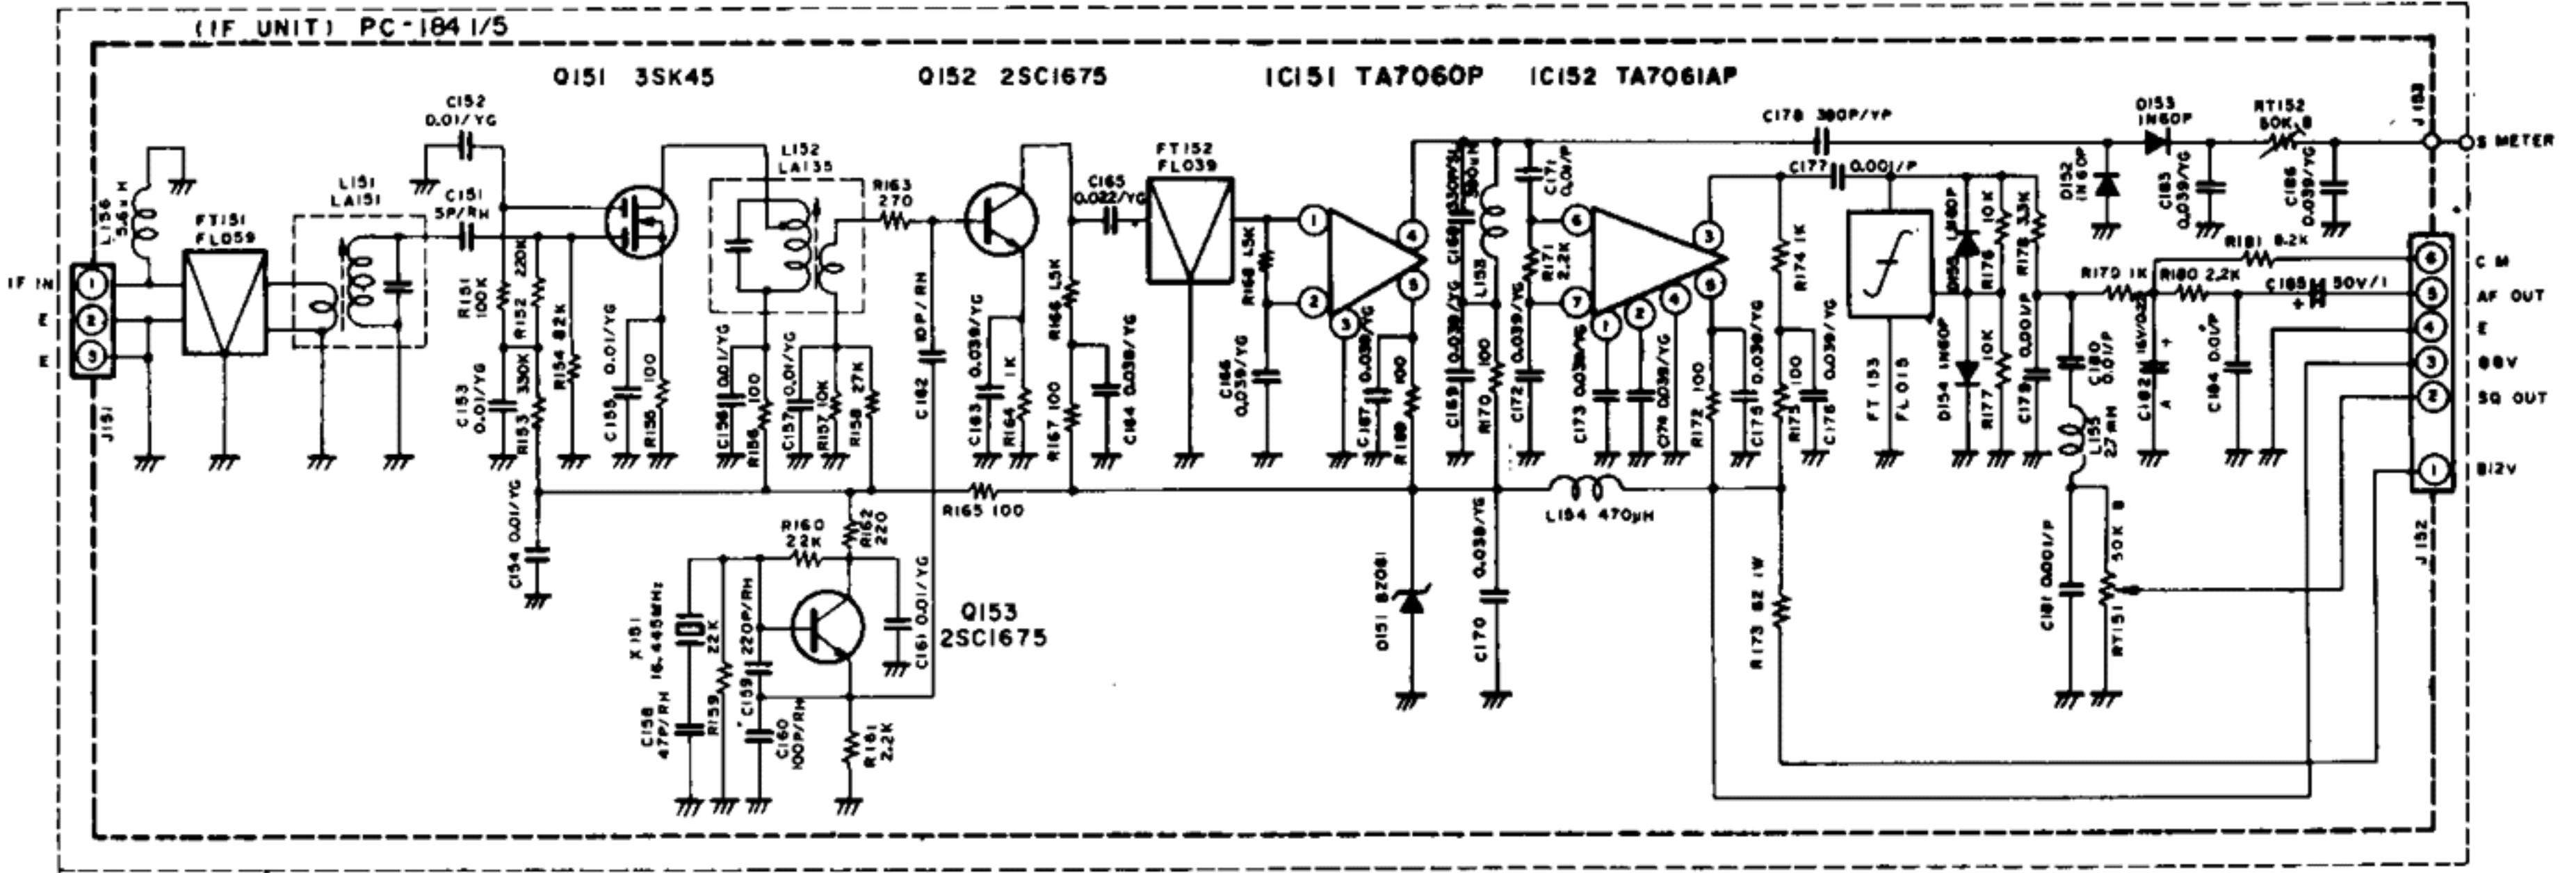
(IF UNIT) PC-184 1/5

Q151 3SK45
Q152 2SC1675
IC151 TA7060P
IC152 TA7061AP

C152 0.01/YG
L151 LA151
C151 5P/RH
L156 5.6μH
FT151 FL059
IF IN
1
E
2
E
3
J151
R151 100K
R152 220K
R153 330K
C153 0.01/YG
R154 82K
C155 0.01/YG
R155 100
L152 LA135
C156 0.01/YG
R156 100
C157 0.01/YG
R157 10K
R158 27K
R163 270
C162 10P/RH
C163 0.039/YG
R164 1K
R166 1.5K
R167 100
C164 0.039/YG
C165 0.022/YG
FT152 FL039
R168 1.5K
C166 0.039/YG
1
2
3
4
5
C167 0.039/YG
R169 100
C168 330P/RH
L153 380μH
C169 0.039/YG
R170 100
C171 0.01/P
R171 2.2K
C172 0.039/YG
6
7
1
2
4
3
8
C173 0.039/YG
C174 0.039/YG
R172 100
C175 0.039/YG
C178 390P/YP
C177 0.001/P
R174 1K
R175 100
C176 0.039/YG
FT 153 FL 015
D155 1N60P
D154 1N60P
R176 10K
R177 10K
R178 3.3K
C179 0.001/P
D153 1N60P
D152 1N60P
C183 0.039/YG
RT152 50K B
C186 0.039/YG
J153
S METER
R181 8.2K
R179 1K
R180 2.2K
C185 50V/1
C180 0.01/P
C182 16V/0.22 A
C184 0.01/P
L155 27mH
C M
6
AF OUT
5
E
4
8 8V
3
SQ OUT
2
B12V
1
J152
C154 0.01/YG
R165 100
L154 470μH
R160 22K
R162 220
C161 0.01/YG
Q153 2SC1675
X151 16.445MHz
R159 22K
C159 220P/RH
C158 47P/RH
C160 100P/RH
R161 2.2K
D151 BZ061
C170 0.039/YG
R173 82 1W
C181 0.001/P
RT151 50K B